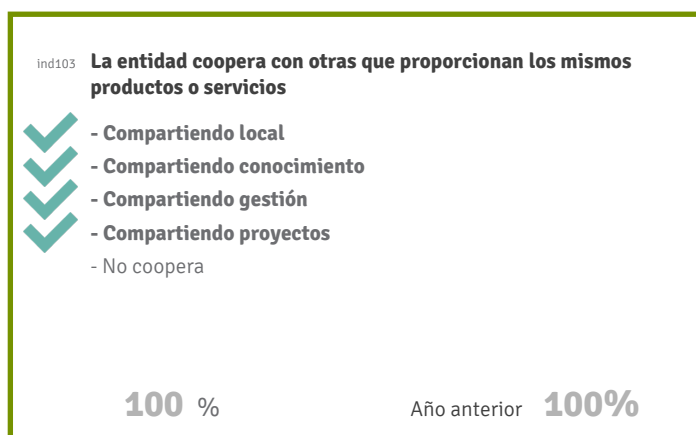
ind103 La entidad coopera con otras que proporcionan los mismos productos o servicios

- Compartiendo local
- Compartiendo conocimiento
- Compartiendo gestión
- Compartiendo proyectos
- No coopera

100 %

Año anterior 100%